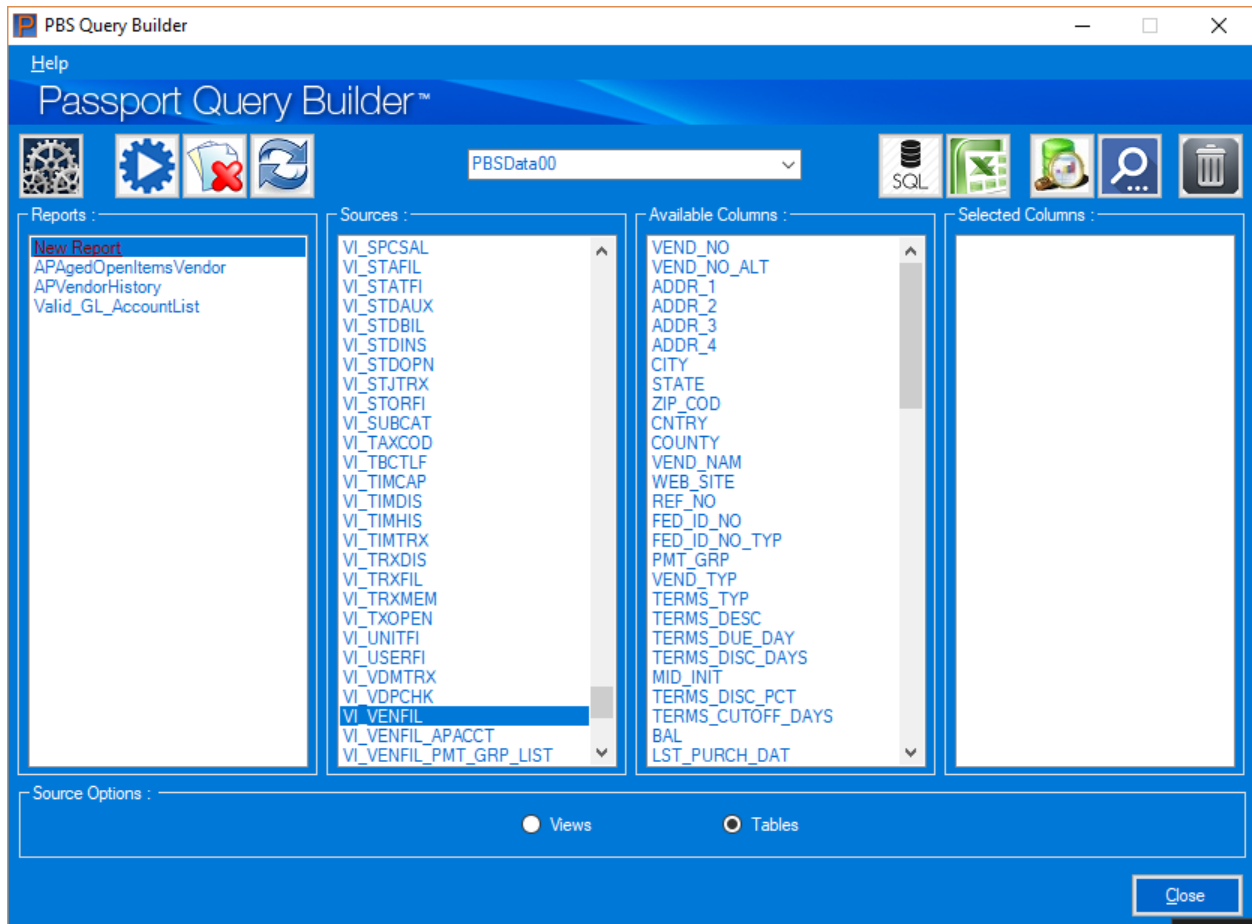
PBS Query Builder

Help

Passport Query Builder™

PBSData00

SQL

Reports :

New Report
APAgedOpenItemsVendor
APVendorHistory
Valid_GL_AccountList

Sources :

VI_SPCSAL
VI_STAFIL
VI_STATFI
VI_STDAUX
VI_STDBIL
VI_STDINS
VI_STDOPN
VI_STJTRX
VI_STORFI
VI_SUBCAT
VI_TAXCOD
VI_TBCTLF
VI_TIMCAP
VI_TIMDIS
VI_TIMHIS
VI_TIMTRX
VI_TRXDIS
VI_TRXFIL
VI_TRXMEM
VI_TXOPEN
VI_UNITFI
VI_USERFI
VI_VDMTRX
VI_VDPCHK
VI_VENFIL
VI_VENFIL_APACCT
VI_VENFIL_PMT_GRP_LIST

Available Columns :

VEND_NO
VEND_NO_ALT
ADDR_1
ADDR_2
ADDR_3
ADDR_4
CITY
STATE
ZIP_COD
CNTRY
COUNTY
VEND_NAM
WEB_SITE
REF_NO
FED_ID_NO
FED_ID_NO_TYP
PMT_GRP
VEND_TYP
TERMS_TYP
TERMS_DESC
TERMS_DUE_DAY
TERMS_DISC_DAYS
MID_INIT
TERMS_DISC_PCT
TERMS_CUTOFF_DAYS
BAL
LST_PURCH_DAT

Selected Columns :

Source Options :

Views

Tables

Close